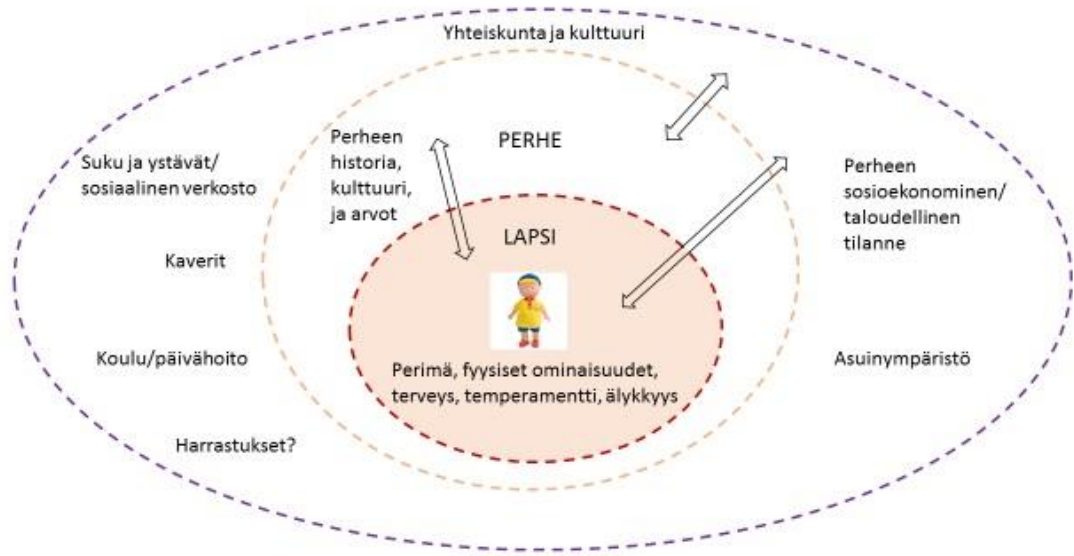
Yhteiskunta ja kulttuuri

Suku ja ystävät/ sosiaalinen verkosto

Perheen historia, kulttuuri, ja arvot

PERHE

Perheen sosioekonominen/ taloudellinen tilanne

LAPSI

Kaverit

Koulu/päivähoito

Perimä, fyysiset ominaisuudet, terveys, temperamentti, älykkyys

Asuinympäristö

Harrastukset?